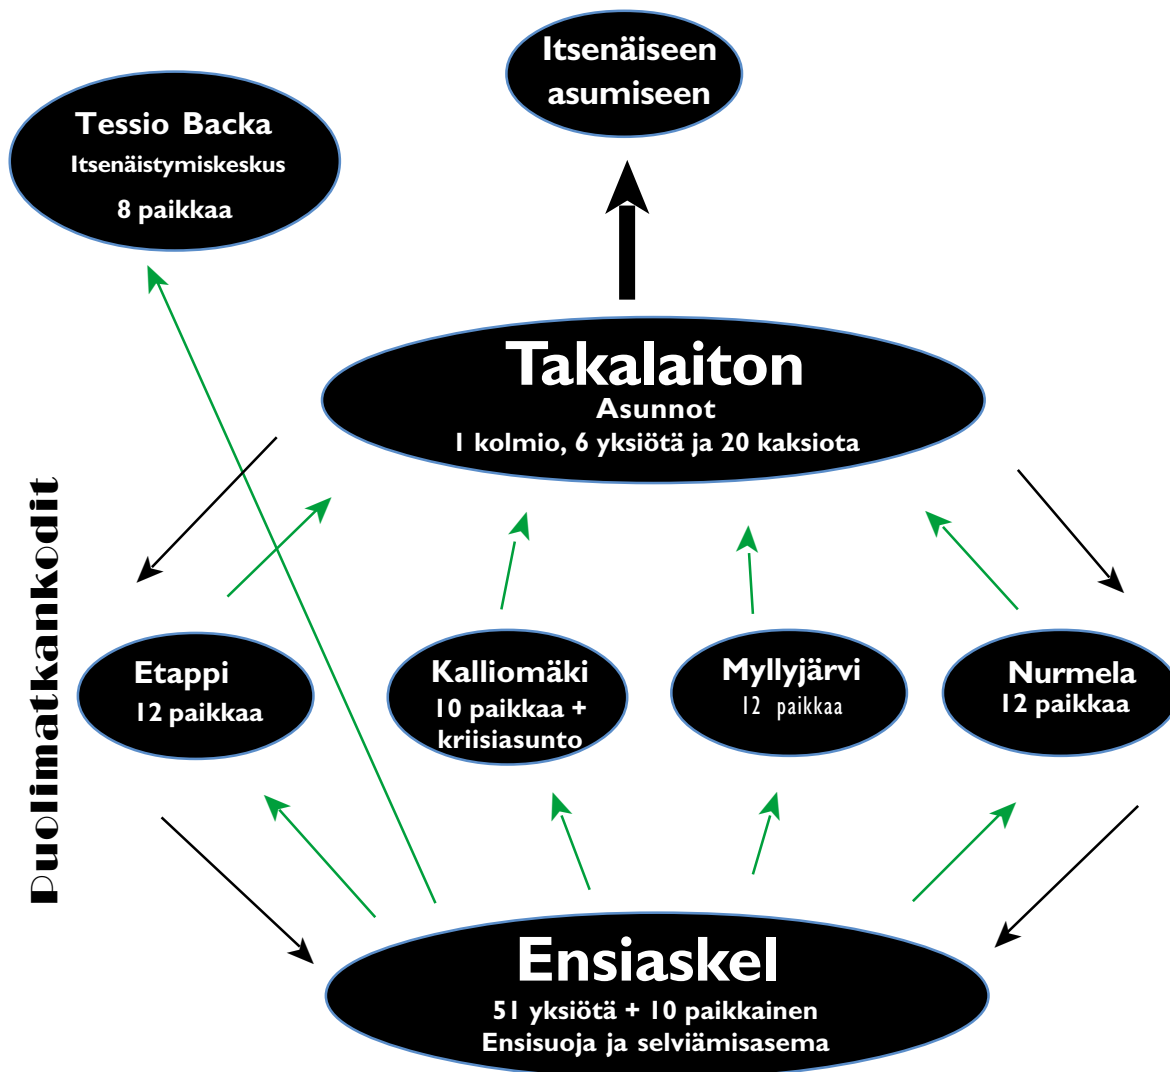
Itsenäiseen asumiseen

Tessio Backa
Itsenäistymiskeskus
8 paikkaa

Takalaiton
Asunnot
1 kolmio, 6 yksiötä ja 20 kaksiota

Puolimatkankodit

Etappi
12 paikkaa

Kalliomäki
10 paikkaa + kriisiasunto

Myllyjärvi
12 paikkaa

Nurmela
12 paikkaa

Ensiaskel
51 yksiötä + 10 paikkainen
Ensisuoja ja selviämisasema